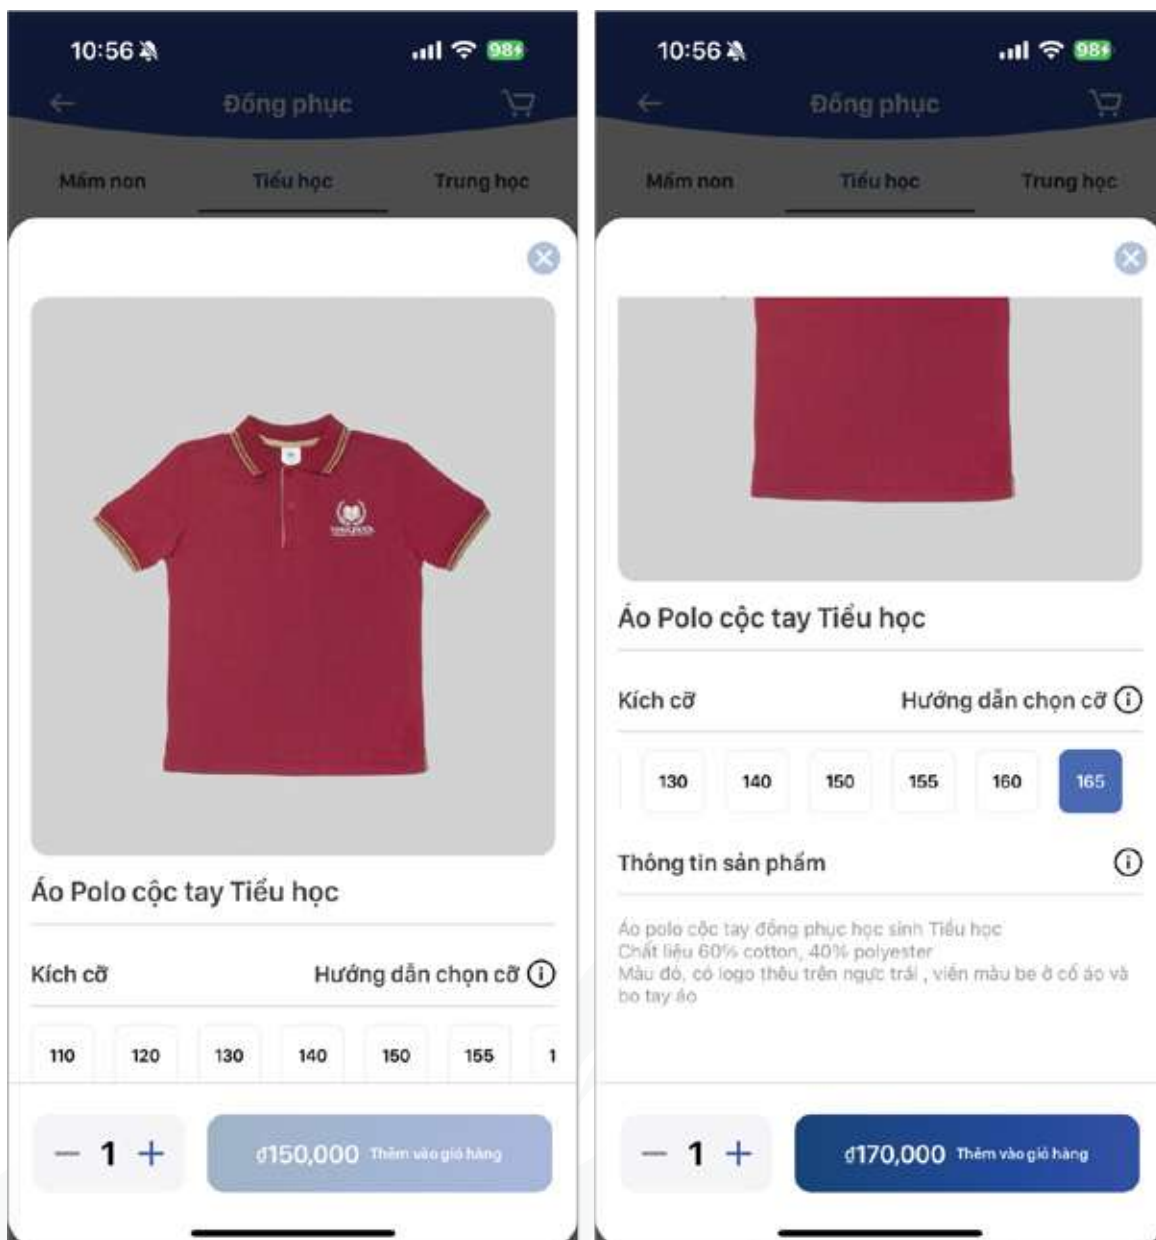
10:56

98

Đồng phục

Mầm non

Tiểu học

Trung học

Áo Polo cộc tay Tiểu học

Kích cỡ

Hướng dẫn chọn cỡ

110

120

130

140

150

155

1

−

1

+

đ150,000 Thêm vào giỏ hàng

10:56

98

Đồng phục

Mầm non

Tiểu học

Trung học

Áo Polo cộc tay Tiểu học

Kích cỡ

Hướng dẫn chọn cỡ

130

140

150

155

160

165

Thông tin sản phẩm

Áo polo cộc tay đồng phục học sinh Tiểu học
Chất liệu 60% cotton, 40% polyester
Màu đỏ, có logo thêu trên ngực trái , viền màu be ở cổ áo và bo tay áo

−

1

+

đ170,000 Thêm vào giỏ hàng